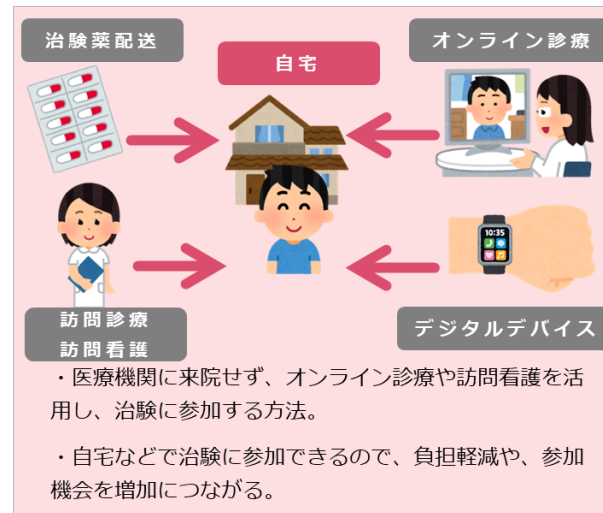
治験薬配送

自宅

オンライン診療

10:35

訪問診療
訪問看護

デジタルデバイス

・医療機関に来院せず、オンライン診療や訪問看護を活用し、治験に参加する方法。

・自宅などで治験に参加できるので、負担軽減や、参加機会を増加につながる。